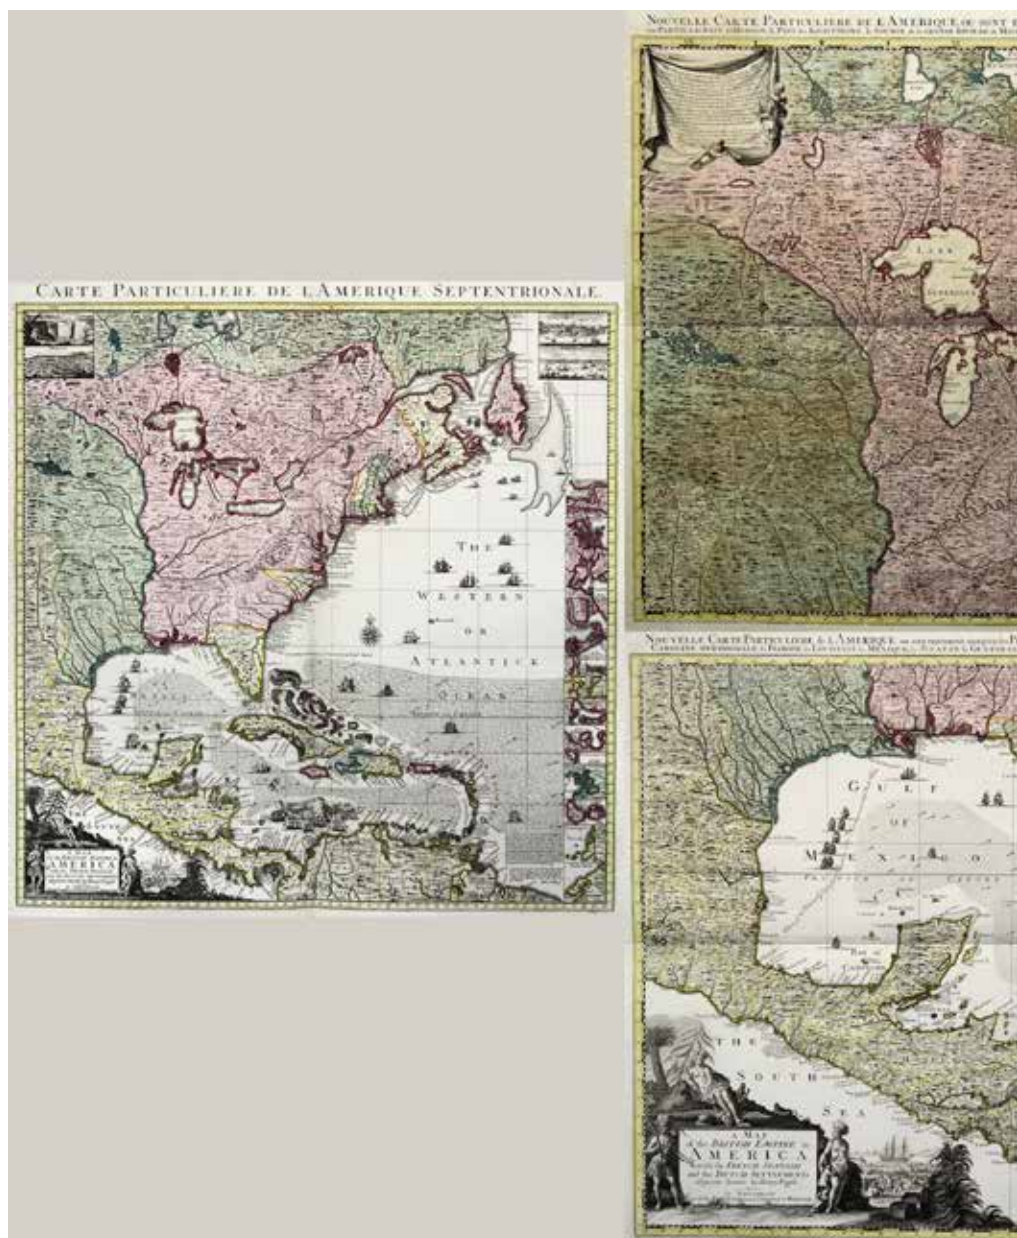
NOUVELLE CARTE PARTICULIERE DE L'AMERIQUE, OU SONT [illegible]

CARTE PARTICULIERE DE L'AMERIQUE SEPTENTRIONALE.

LAKE SUPERIOR

THE WESTERN OR ATLANTICK OCEAN

AMERICA

NOUVELLE CARTE PARTICULIERE DE L'AMERIQUE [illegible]

GULF OF MEXICO

THE SOUTH SEA

A MAP of the BRITISH EMPIRE in AMERICA with the FRENCH SPANISH and the DUTCH SETTLEMENTS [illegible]